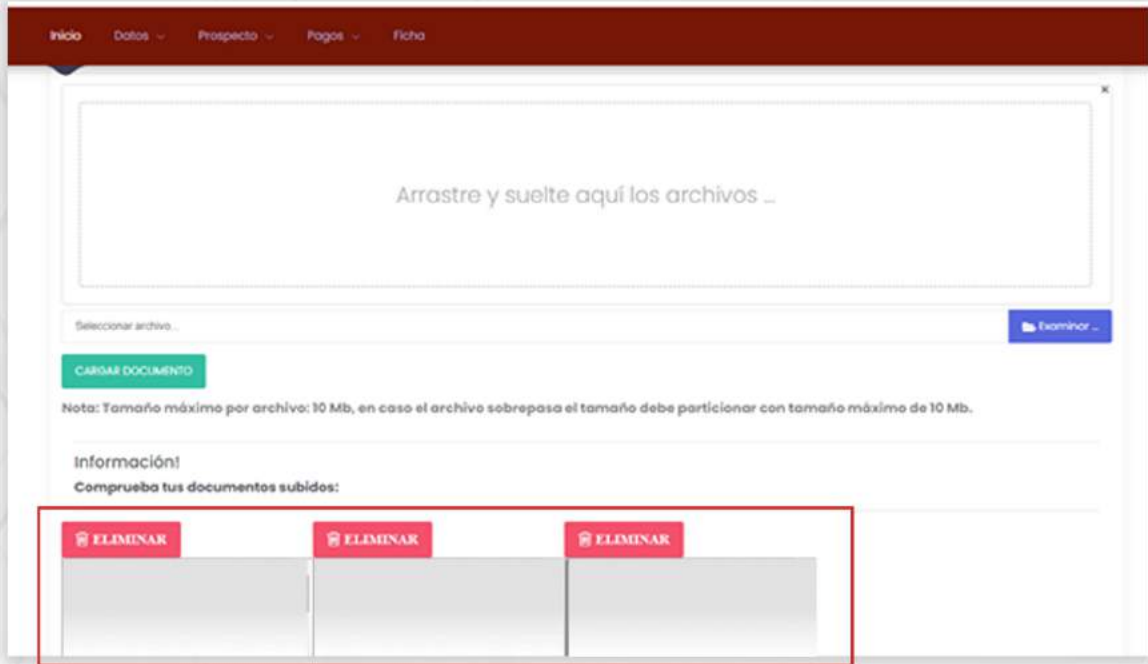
Inicio Datos Prospecto Pagos Ficha

×

Arrastre y suelte aquí los archivos ...

Seleccionar archivo...

Examinar ...

CARGAR DOCUMENTO

Nota: Tamaño máximo por archivo: 10 Mb, en caso el archivo sobrepasa el tamaño debe particionar con tamaño máximo de 10 Mb.

Información!

Comprueba tus documentos subidos:

ELIMINAR

ELIMINAR

ELIMINAR